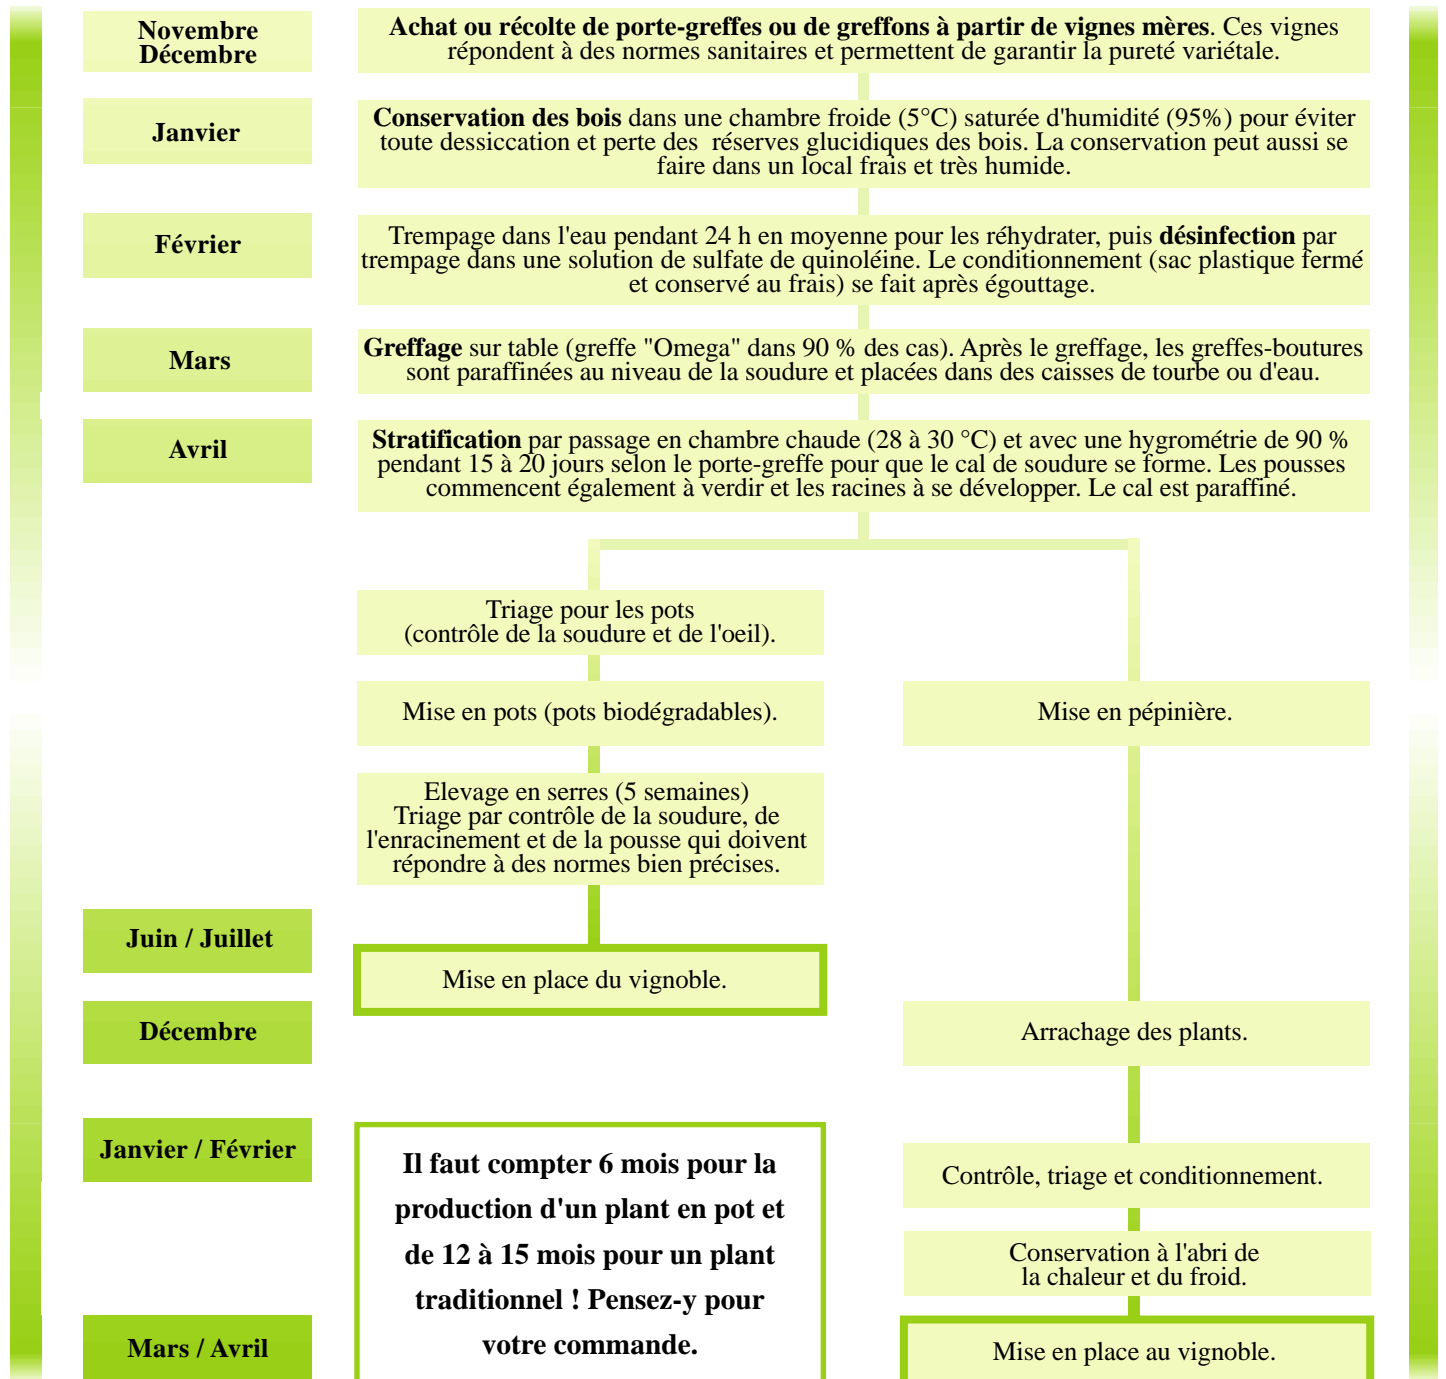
Novembre Décembre

Achat ou récolte de porte-greffes ou de greffons à partir de vignes mères. Ces vignes répondent à des normes sanitaires et permettent de garantir la pureté variétale.

Janvier

Conservation des bois dans une chambre froide (5°C) saturée d'humidité (95%) pour éviter toute dessiccation et perte des réserves glucidiques des bois. La conservation peut aussi se faire dans un local frais et très humide.

Février

Trempage dans l'eau pendant 24 h en moyenne pour les réhydrater, puis désinfection par trempage dans une solution de sulfate de quinoléine. Le conditionnement (sac plastique fermé et conservé au frais) se fait après égouttage.

Mars

Greffage sur table (greffe "Omega" dans 90 % des cas). Après le greffage, les greffes-boutures sont paraffinées au niveau de la soudure et placées dans des caisses de tourbe ou d'eau.

Avril

Stratification par passage en chambre chaude (28 à 30 °C) et avec une hygrométrie de 90 % pendant 15 à 20 jours selon le porte-greffe pour que le cal de soudure se forme. Les pousses commencent également à verdir et les racines à se développer. Le cal est paraffiné.

Triage pour les pots
(contrôle de la soudure et de l'oeil).

Mise en pots (pots biodégradables).

Mise en pépinière.

Elevage en serres (5 semaines)
Triage par contrôle de la soudure, de l'enracinement et de la pousse qui doivent répondre à des normes bien précises.

Juin / Juillet

Mise en place du vignoble.

Décembre

Arrachage des plants.

Janvier / Février

Il faut compter 6 mois pour la production d'un plant en pot et de 12 à 15 mois pour un plant traditionnel ! Pensez-y pour votre commande.

Contrôle, triage et conditionnement.

Conservation à l'abri de
la chaleur et du froid.

Mars / Avril

Mise en place au vignoble.